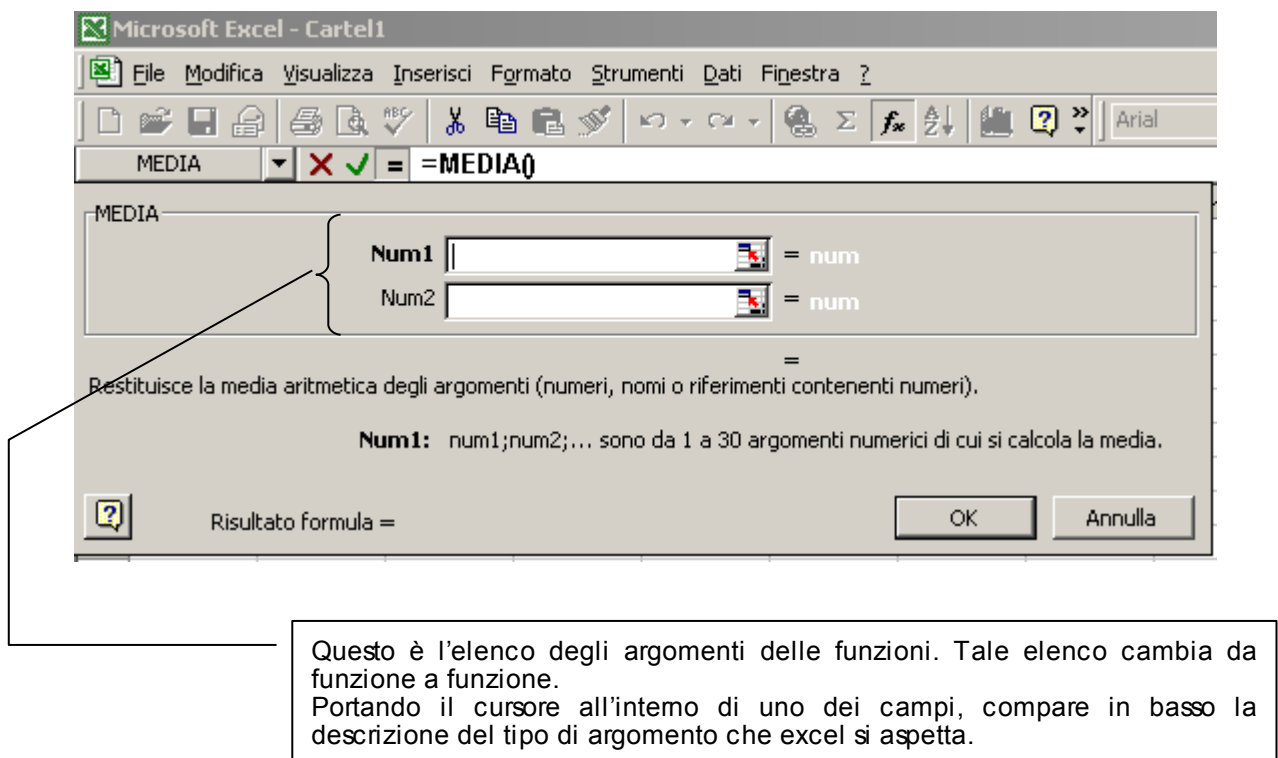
Microsoft Excel - Cartel1

File Modifica Visualizza Inserisci Formato Strumenti Dati Finestra ?

Arial

MEDIA =MEDIA()

MEDIA

Num1 = num

Num2 = num

=

Restituisce la media aritmetica degli argomenti (numeri, nomi o riferimenti contenenti numeri).

Num1: num1;num2;... sono da 1 a 30 argomenti numerici di cui si calcola la media.

Risultato formula =

OK

Annulla

Questo è l'elenco degli argomenti delle funzioni. Tale elenco cambia da funzione a funzione.
Portando il cursore all'interno di uno dei campi, compare in basso la descrizione del tipo di argomento che excel si aspetta.